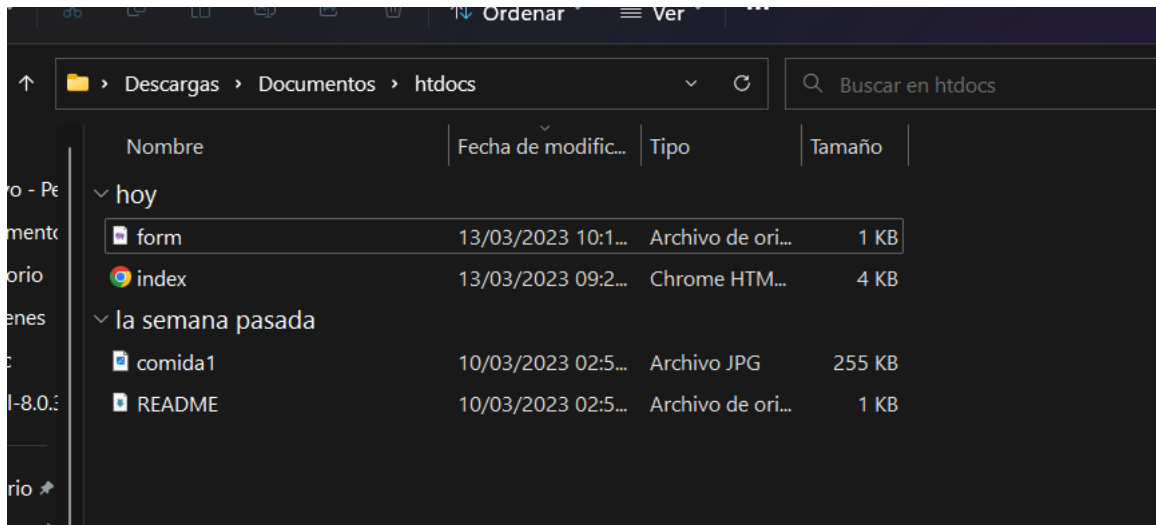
Ordenar Ver ...

Descargas › Documentos › htdocs

Buscar en htdocs

| Nombre | Fecha de modific... | Tipo | Tamaño |
|---|---|---|---|
| hoy | | | |
| form | 13/03/2023 10:1... | Archivo de ori... | 1 KB |
| index | 13/03/2023 09:2... | Chrome HTM... | 4 KB |
| la semana pasada | | | |
| comida1 | 10/03/2023 02:5... | Archivo JPG | 255 KB |
| README | 10/03/2023 02:5... | Archivo de ori... | 1 KB |

vo - Pe
mento
orio
enes
c
l-8.0.
rio